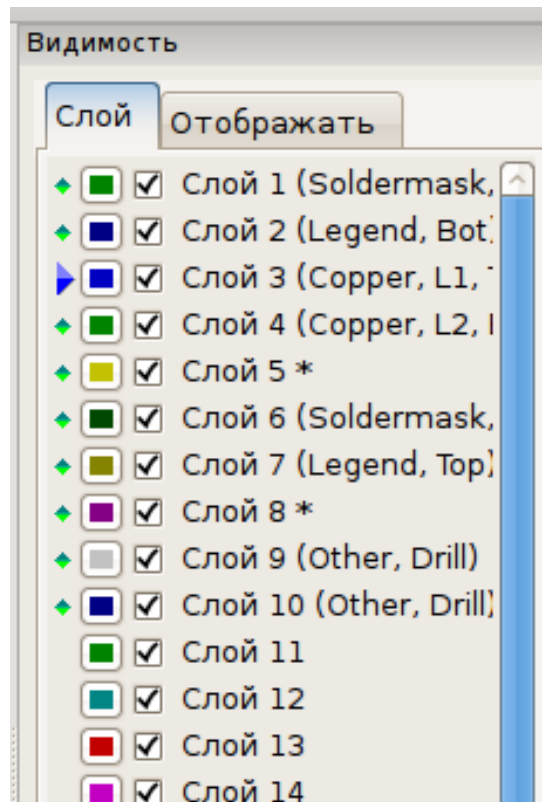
Видимость

Слой | Отображать

Слой 1 (Soldermask,
Слой 2 (Legend, Bot)
Слой 3 (Copper, L1, T
Слой 4 (Copper, L2, I
Слой 5 *
Слой 6 (Soldermask,
Слой 7 (Legend, Top)
Слой 8 *
Слой 9 (Other, Drill)
Слой 10 (Other, Drill)
Слой 11
Слой 12
Слой 13
Слой 14